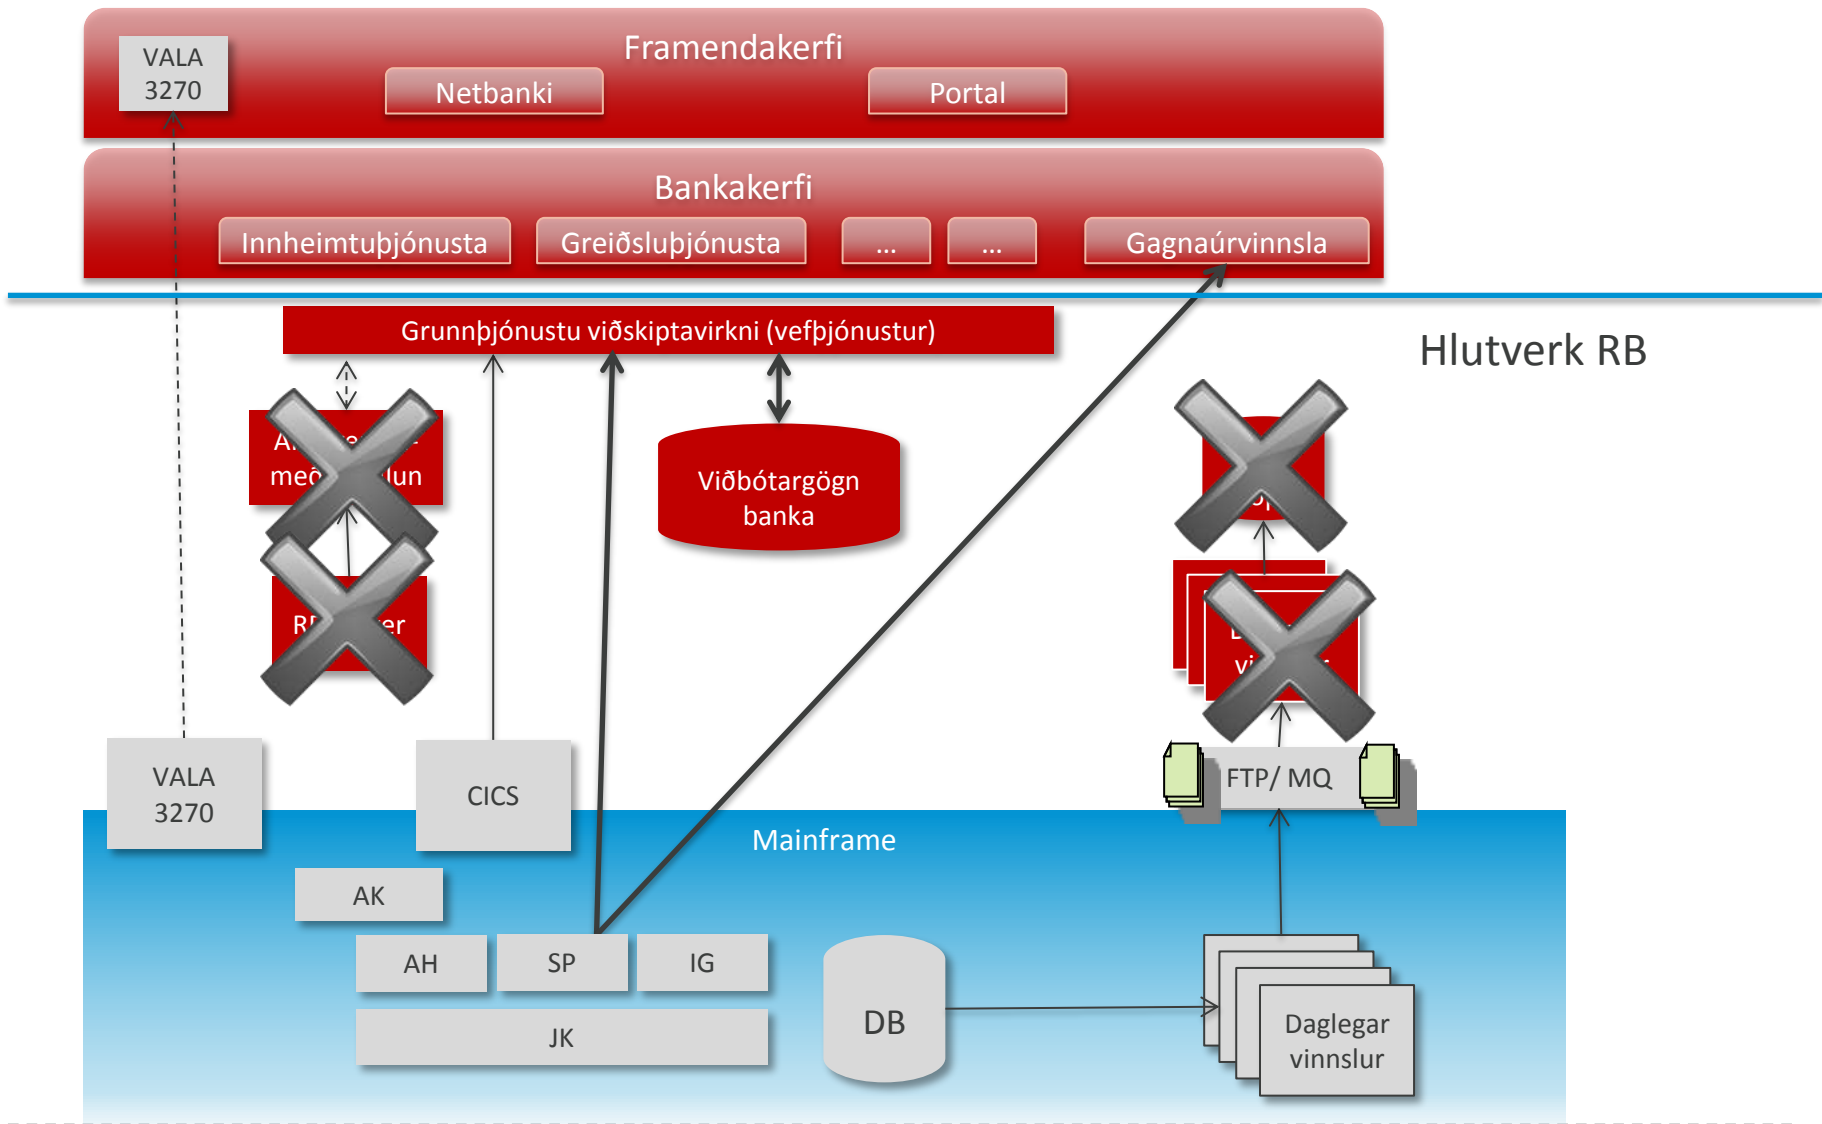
VALA
3270

Framendakerfi

Netbanki

Portal

Bankakerfi

Innheimtuþjónusta

Greiðsluþjónusta

...

...

Gagnaúrvinnsla

Grunnþjónustu viðskiptavirkni (vefþjónustur)

Hlutverk RB

A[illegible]
með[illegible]lun

R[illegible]er

Viðbótargögn
banka

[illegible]

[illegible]
vi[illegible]

FTP/ MQ

VALA
3270

CICS

Mainframe

AK

AH

SP

IG

JK

DB

Daglegar
vinnslur